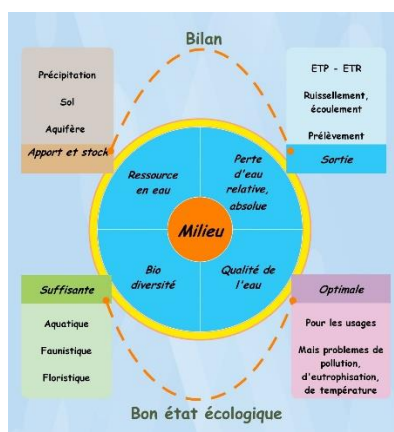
Bilan

Précipitation

Sol

Aquifère

Apport et stock

ETP - ETR

Ruissellement, écoulement

Prélèvement

Sortie

Ressource en eau

Perte d'eau relative, absolue

Milieu

Bio diversité

Qualité de l'eau

Suffisante

Aquatique

Faunistique

Floristique

Optimale

Pour les usages

Mais problemes de pollution, d'eutrophisation, de température

Bon état écologique